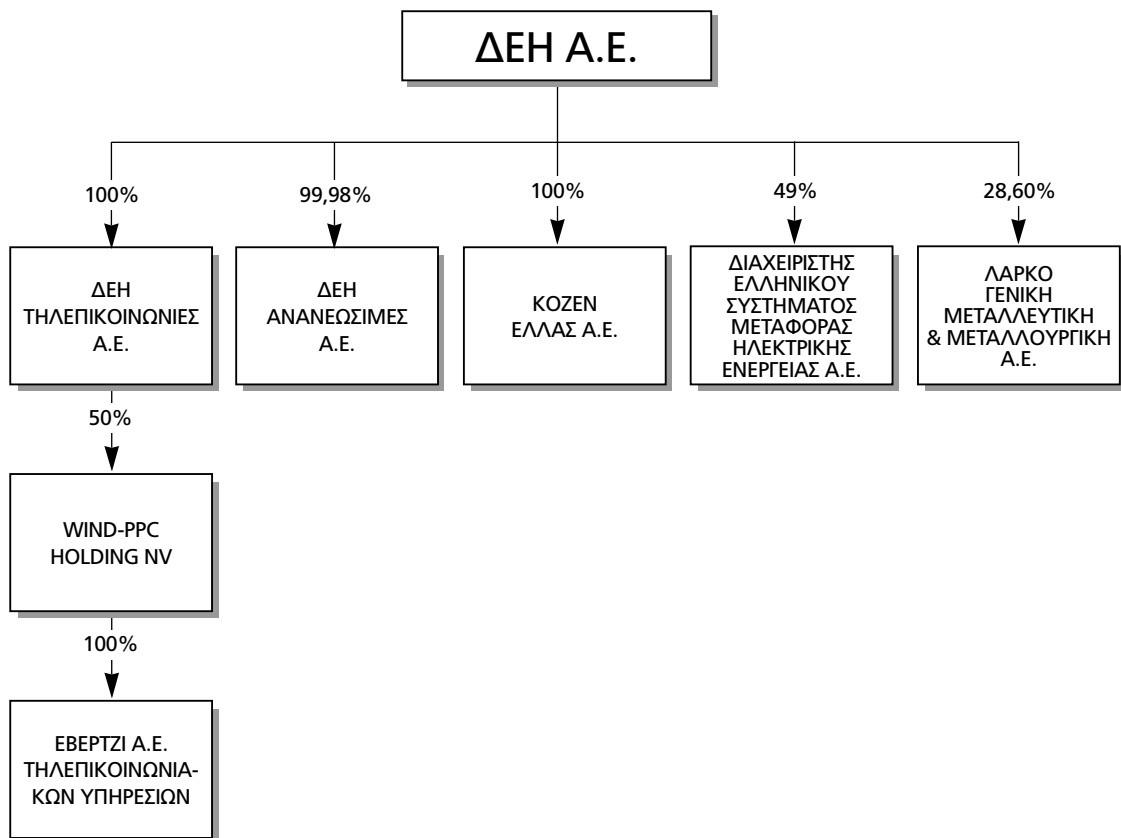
ΔΕΗ Α.Ε.

100%

ΔΕΗ ΤΗΛΕΠΙΚΟΙΝΩΝΙΕΣ Α.Ε.

50%

WIND-PPC HOLDING NV

100%

ΕΒΕΡΤΖΙ Α.Ε. ΤΗΛΕΠΙΚΟΙΝΩΝΙΑΚΩΝ ΥΠΗΡΕΣΙΩΝ

99,98%

ΔΕΗ ΑΝΑΝΕΩΣΙΜΕΣ Α.Ε.

100%

ΚΟΖΕΝ ΕΛΛΑΣ Α.Ε.

49%

ΔΙΑΧΕΙΡΙΣΤΗΣ ΕΛΛΗΝΙΚΟΥ ΣΥΣΤΗΜΑΤΟΣ ΜΕΤΑΦΟΡΑΣ ΗΛΕΚΤΡΙΚΗΣ ΕΝΕΡΓΕΙΑΣ Α.Ε.

28,60%

ΛΑΡΚΟ ΓΕΝΙΚΗ ΜΕΤΑΛΛΕΥΤΙΚΗ & ΜΕΤΑΛΛΟΥΡΓΙΚΗ Α.Ε.